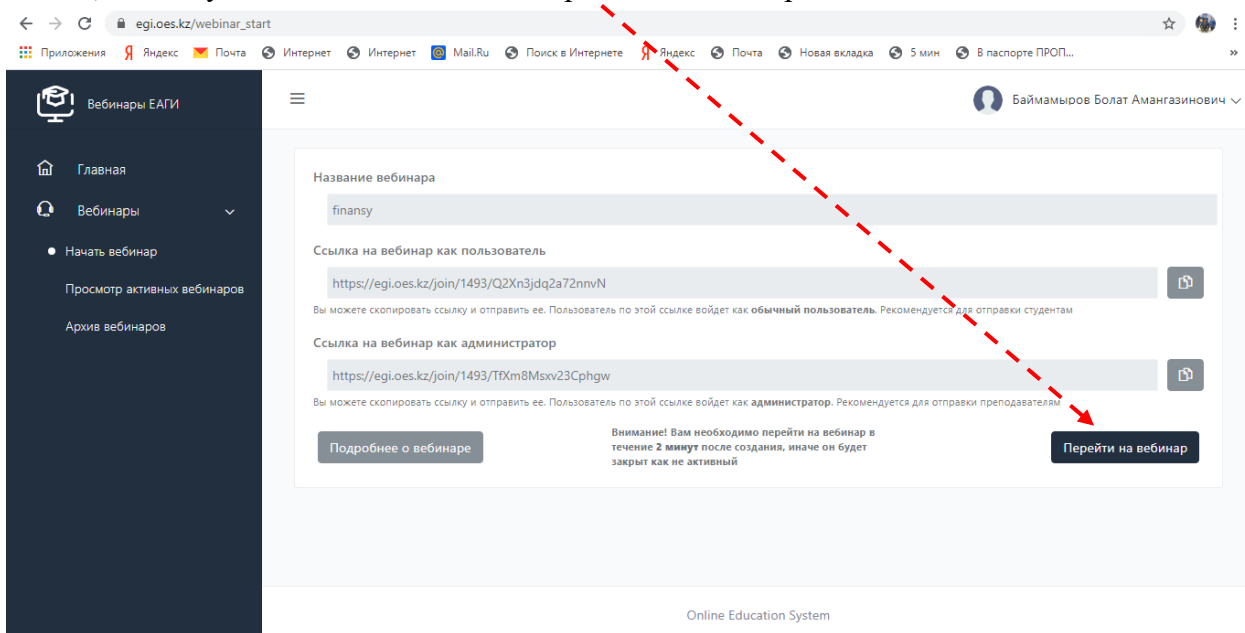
egi.oes.kz/webinar_start

Приложения Яндекс Почта Интернет Интернет Mail.Ru Поиск в Интернете Яндекс Почта Новая вкладка 5 мин В паспорте ПРОП...

Вебинары ЕАГИ

Байманыров Болат Амангазинович

Главная

Вебинары

Начать вебинар

Просмотр активных вебинаров

Архив вебинаров

Название вебинара

finansy

Ссылка на вебинар как пользователь

https://egi.oes.kz/join/1493/Q2Xn3jdq2a72nnvN

Вы можете скопировать ссылку и отправить ее. Пользователь по этой ссылке войдет как **обычный пользователь**. Рекомендуется для отправки студентам

Ссылка на вебинар как администратор

https://egi.oes.kz/join/1493/TfXm8Msxv23Cphgw

Вы можете скопировать ссылку и отправить ее. Пользователь по этой ссылке войдет как **администратор**. Рекомендуется для отправки преподавателям

Подробнее о вебинаре

Внимание! Вам необходимо перейти на вебинар в течение **2 минут** после создания, иначе он будет закрыт как не активный

Перейти на вебинар

Online Education System